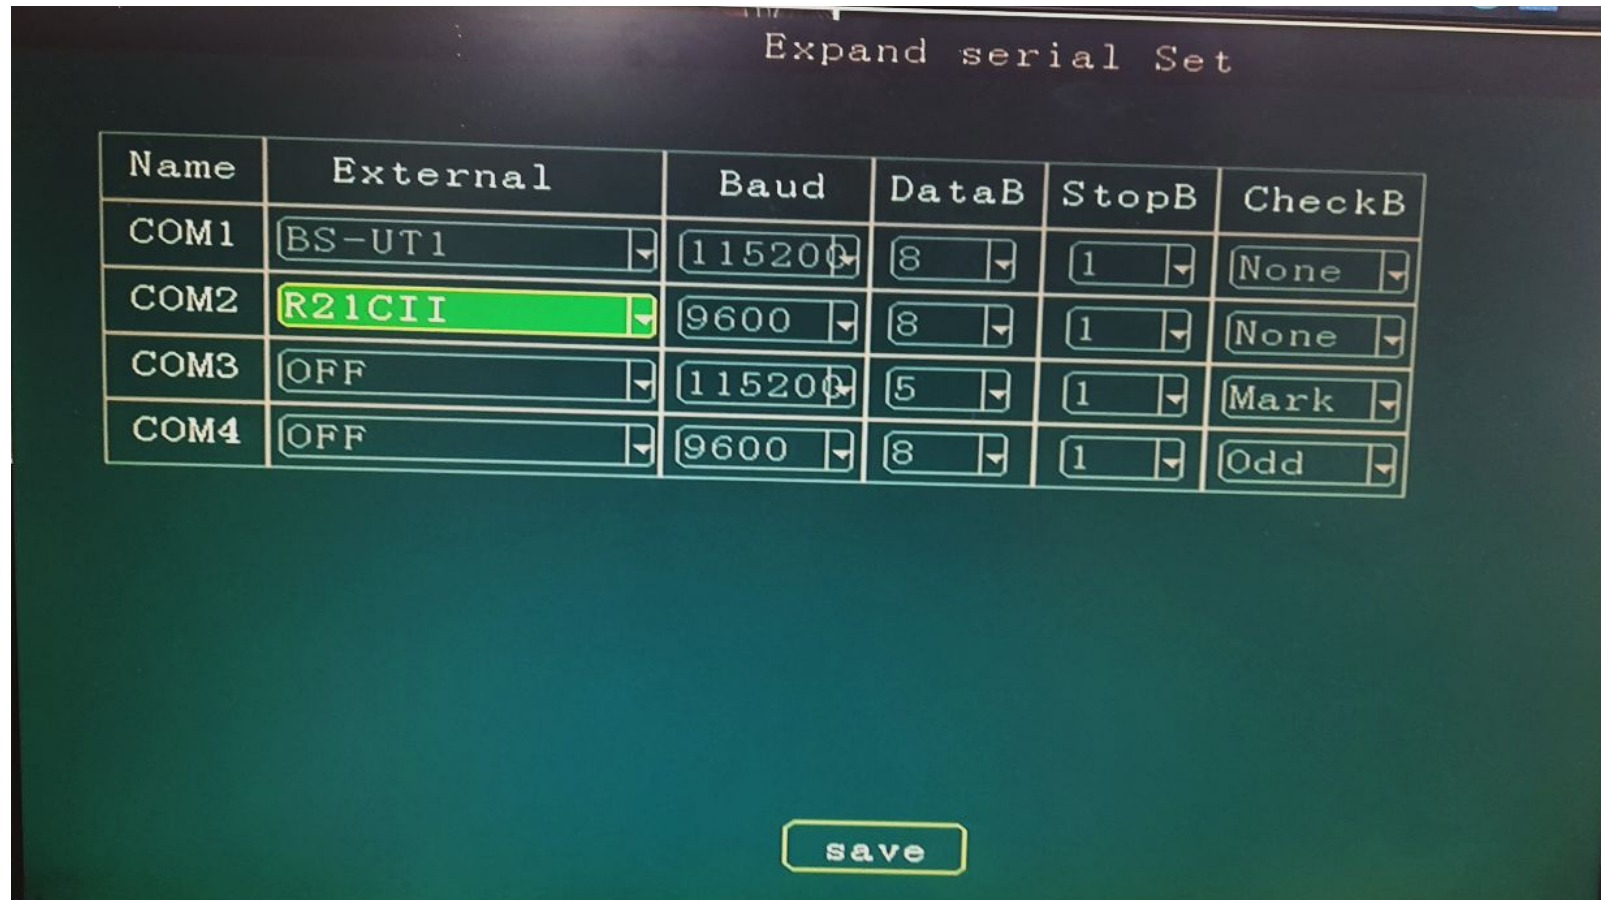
Expand serial Set

| Name | External | Baud | DataB | StopB | CheckB |
|---|---|---|---|---|---|
| COM1 | BS-UT1 | 115200 | 8 | 1 | None |
| COM2 | R21CII | 9600 | 8 | 1 | None |
| COM3 | OFF | 115200 | 5 | 1 | Mark |
| COM4 | OFF | 9600 | 8 | 1 | Odd |

save